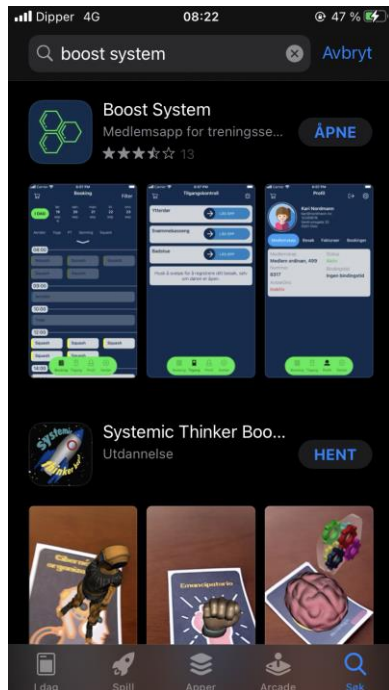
Dipper 4G 08:22 47 %

boost system

Avbryt

Boost System

Medlemsapp for treningsse...

13

ÅPNE

Booking

Filter

Tilgangskontroll

Profil

Kari Nordmann

Systemic Thinker Boo...

Utdannelse

HENT

Emancipatorie

I dag

Spill

Apper

Arcade

Søk